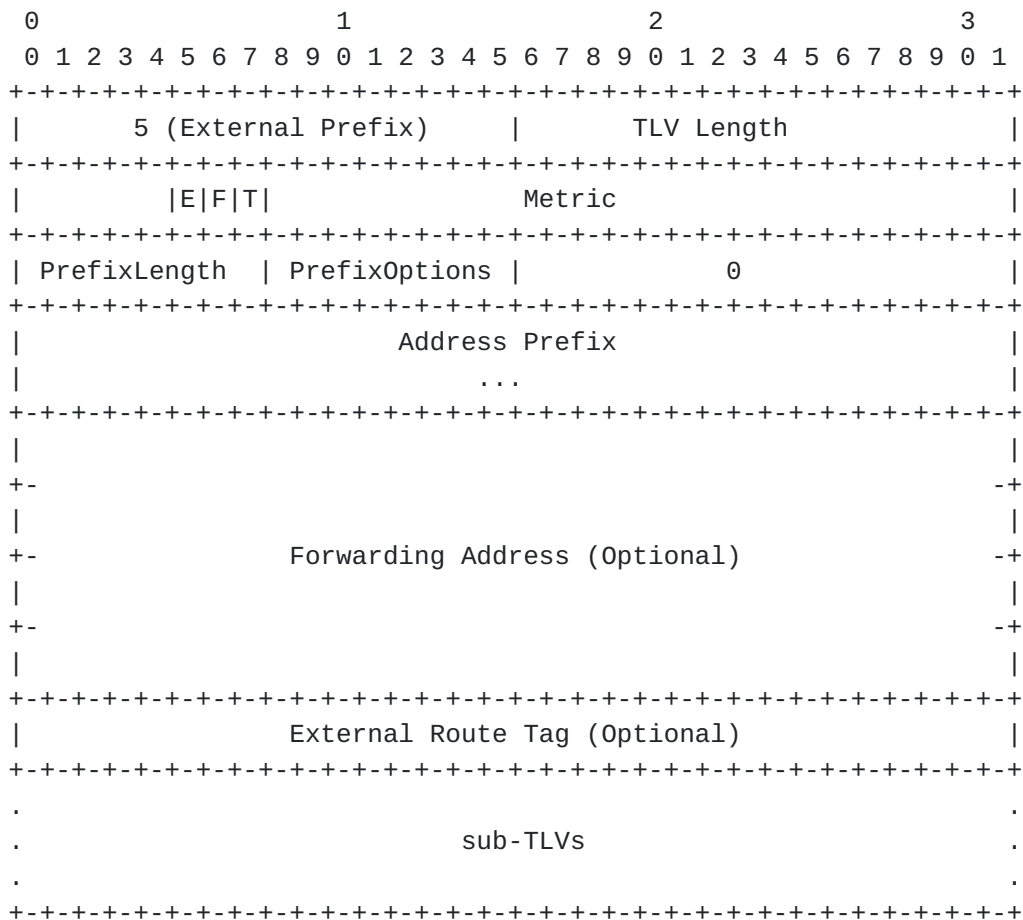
```
 0                   1                   2                   3
 0 1 2 3 4 5 6 7 8 9 0 1 2 3 4 5 6 7 8 9 0 1 2 3 4 5 6 7 8 9 0 1
+-+-+-+-+-+-+-+-+-+-+-+-+-+-+-+-+-+-+-+-+-+-+-+-+-+-+-+-+-+-+-+-+
|      5 (External Prefix)      |          TLV Length           |
+-+-+-+-+-+-+-+-+-+-+-+-+-+-+-+-+-+-+-+-+-+-+-+-+-+-+-+-+-+-+-+-+
|         |E|F|T|                 Metric                        |
+-+-+-+-+-+-+-+-+-+-+-+-+-+-+-+-+-+-+-+-+-+-+-+-+-+-+-+-+-+-+-+-+
| PrefixLength  | PrefixOptions |              0                |
+-+-+-+-+-+-+-+-+-+-+-+-+-+-+-+-+-+-+-+-+-+-+-+-+-+-+-+-+-+-+-+-+
|                        Address Prefix                         |
|                             ...                               |
+-+-+-+-+-+-+-+-+-+-+-+-+-+-+-+-+-+-+-+-+-+-+-+-+-+-+-+-+-+-+-+-+
|                                                               |
+-                                                             -+
|                                                               |
+-          Forwarding Address (Optional)                      -+
|                                                               |
+-                                                             -+
|                                                               |
+-+-+-+-+-+-+-+-+-+-+-+-+-+-+-+-+-+-+-+-+-+-+-+-+-+-+-+-+-+-+-+-+
|              External Route Tag (Optional)                    |
+-+-+-+-+-+-+-+-+-+-+-+-+-+-+-+-+-+-+-+-+-+-+-+-+-+-+-+-+-+-+-+-+
.                                                               .
.                            sub-TLVs                           .
.                                                               .
+-+-+-+-+-+-+-+-+-+-+-+-+-+-+-+-+-+-+-+-+-+-+-+-+-+-+-+-+-+-+-+-+
```